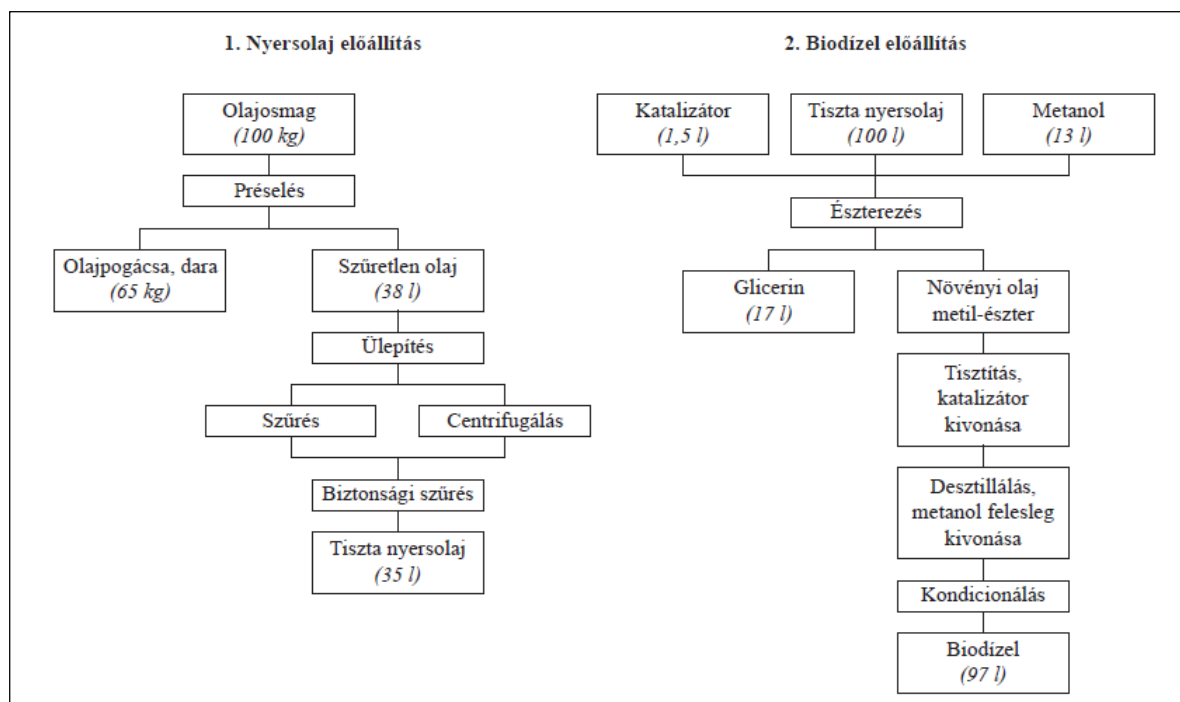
1. Nyersolaj előállítás

Olajosmag
(100 kg)

Préselés

Olajpogácsa, dara
(65 kg)

Szűretlen olaj
(38 l)

Ülepítés

Szűrés

Centrifugálás

Biztonsági szűrés

Tiszta nyersolaj
(35 l)

2. Biodízel előállítás

Katalizátor
(1,5 l)

Tiszta nyersolaj
(100 l)

Metanol
(13 l)

Észterezés

Glicerin
(17 l)

Növényi olaj metil-észter

Tisztítás, katalizátor kivonása

Desztillálás, metanol felesleg kivonása

Kondicionálás

Biodízel
(97 l)